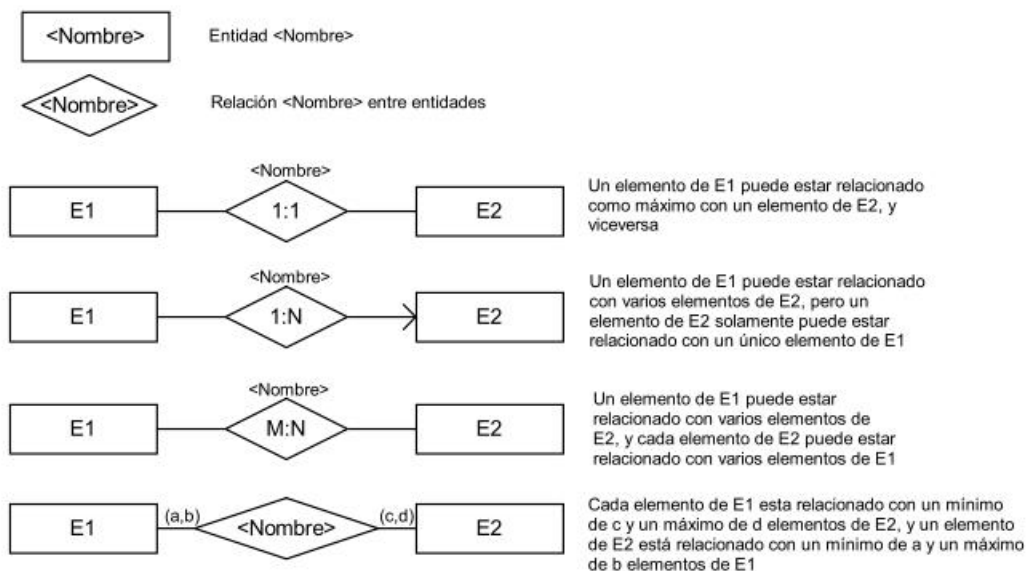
<Nombre>

Entidad <Nombre>

<Nombre>

Relación <Nombre> entre entidades

<Nombre>

E1

1:1

E2

Un elemento de E1 puede estar relacionado como máximo con un elemento de E2, y viceversa

<Nombre>

E1

1:N

E2

Un elemento de E1 puede estar relacionado con varios elementos de E2, pero un elemento de E2 solamente puede estar relacionado con un único elemento de E1

<Nombre>

E1

M:N

E2

Un elemento de E1 puede estar relacionado con varios elementos de E2, y cada elemento de E2 puede estar relacionado con varios elementos de E1

E1

(a,b)

<Nombre>

(c,d)

E2

Cada elemento de E1 esta relacionado con un mínimo de c y un máximo de d elementos de E2, y un elemento de E2 está relacionado con un mínimo de a y un máximo de b elementos de E1